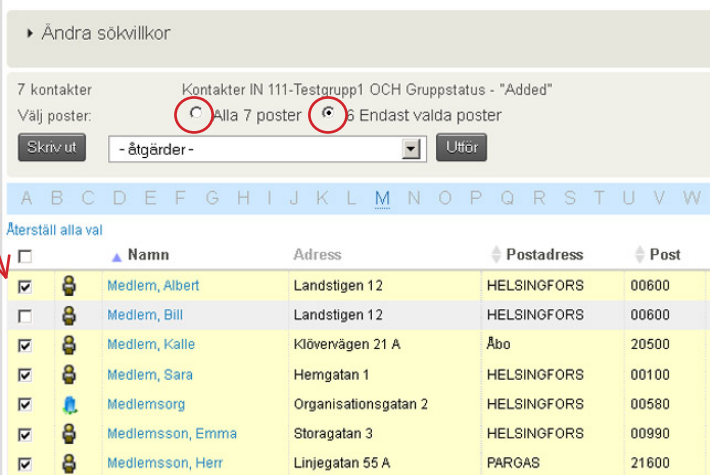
Ändra sökvillkor

7 kontakter
Kontakter IN 111-Testgrupp1 OCH Gruppstatus - "Added"
Välj poster:
Alla 7 poster
6 Endast valda poster

Skriv ut
- åtgärder -
Utför

A B C D E F G H I J K L M N O P Q R S T U V W

Återställ alla val

| | | Namn | Adress | Postadress | Post |
|---|---|---|---|---|---|
| ☑ | | Medlem, Albert | Landstigen 12 | HELSINGFORS | 00600 |
| ☐ | | Medlem, Bill | Landstigen 12 | HELSINGFORS | 00600 |
| ☑ | | Medlem, Kalle | Klövervägen 21 A | Åbo | 20500 |
| ☑ | | Medlem, Sara | Hemgatan 1 | HELSINGFORS | 00100 |
| ☑ | | Medlemsorg | Organisationsgatan 2 | HELSINGFORS | 00580 |
| ☑ | | Medlemsson, Emma | Storagatan 3 | HELSINGFORS | 00990 |
| ☑ | | Medlemsson, Herr | Linjegatan 55 A | PARGAS | 21600 |